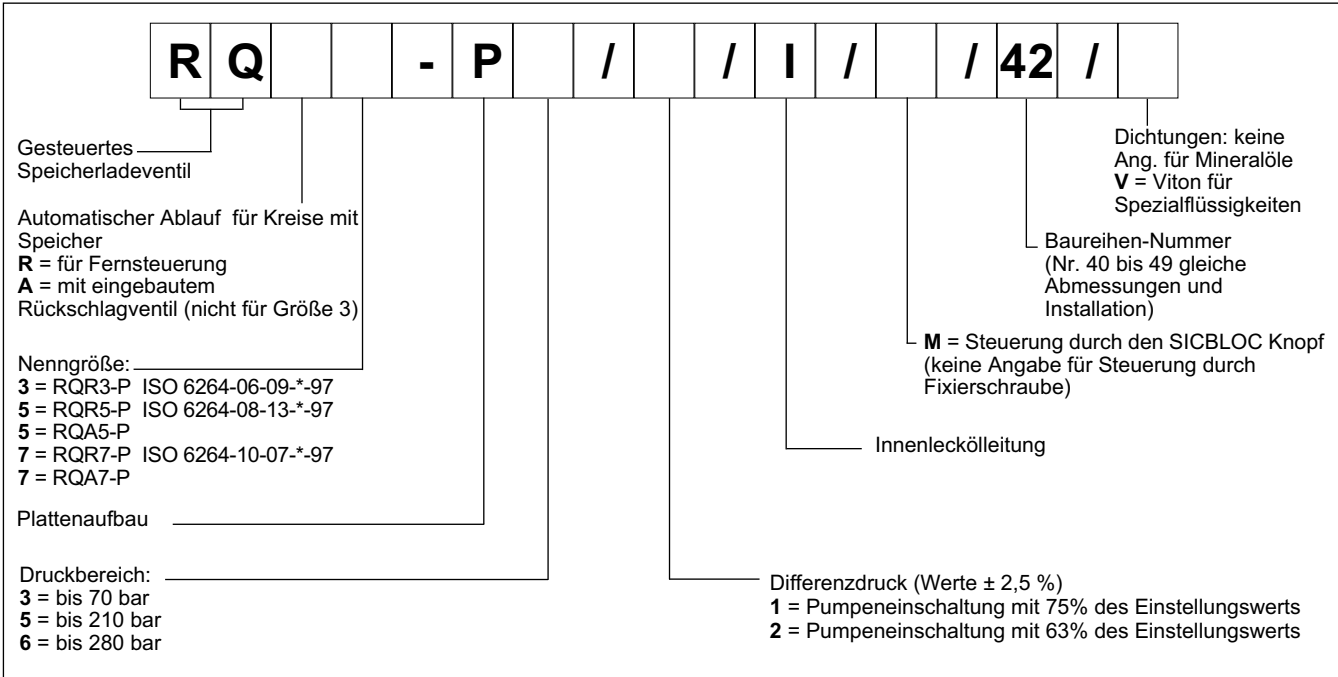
| R | Q | | | - | P | | / | | / | I | / | | / | 42 | / | |
|---|---|---|---|---|---|---|---|---|---|---|---|---|---|---|---|---|

Gesteuertes Speicherladeventil

Automatischer Ablauf für Kreise mit Speicher
**R** = für Fernsteuerung
**A** = mit eingebautem Rückschlagventil (nicht für Größe 3)

Nenngröße:
**3** = RQR3-P ISO 6264-06-09-*-97
**5** = RQR5-P ISO 6264-08-13-*-97
**5** = RQA5-P
**7** = RQR7-P ISO 6264-10-07-*-97
**7** = RQA7-P

Plattenaufbau

Druckbereich:
**3** = bis 70 bar
**5** = bis 210 bar
**6** = bis 280 bar

Dichtungen: keine Ang. für Mineralöle
**V** = Viton für Spezialflüssigkeiten

Baureihen-Nummer (Nr. 40 bis 49 gleiche Abmessungen und Installation)

**M** = Steuerung durch den SICBLOC Knopf (keine Angabe für Steuerung durch Fixierschraube)

Innenlecköleitung

Differenzdruck (Werte ± 2,5 %)
**1** = Pumpeneinschaltung mit 75% des Einstellungswerts
**2** = Pumpeneinschaltung mit 63% des Einstellungswerts